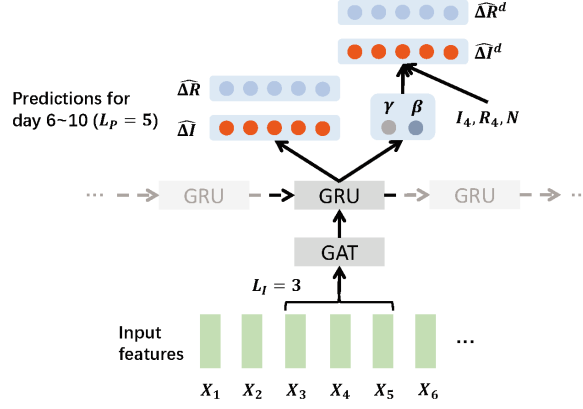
$\widehat{\Delta R}^d$

$\widehat{\Delta I}^d$

$\widehat{\Delta R}$

Predictions for day 6~10 ($L_P = 5$)

$\widehat{\Delta I}$

$\gamma$ $\beta$

$I_4, R_4, N$

··· GRU GRU GRU ···

GAT

$L_I = 3$

Input features

...

$X_1$ $X_2$ $X_3$ $X_4$ $X_5$ $X_6$